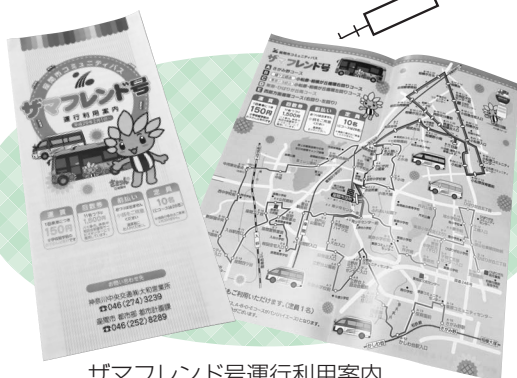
座間市コミュニティバス
ザマフレンド号
運行利用案内

運賃
150円

回数券
1,500円

お問い合わせ先
神奈川中央交通株式会社大和営業所
☎046(274)3239
座間市 都市部 都市計画課
☎046(252)8289

ザマフレンド号

150円

1,500円

10枚

ザマフレンド号運行利用案内